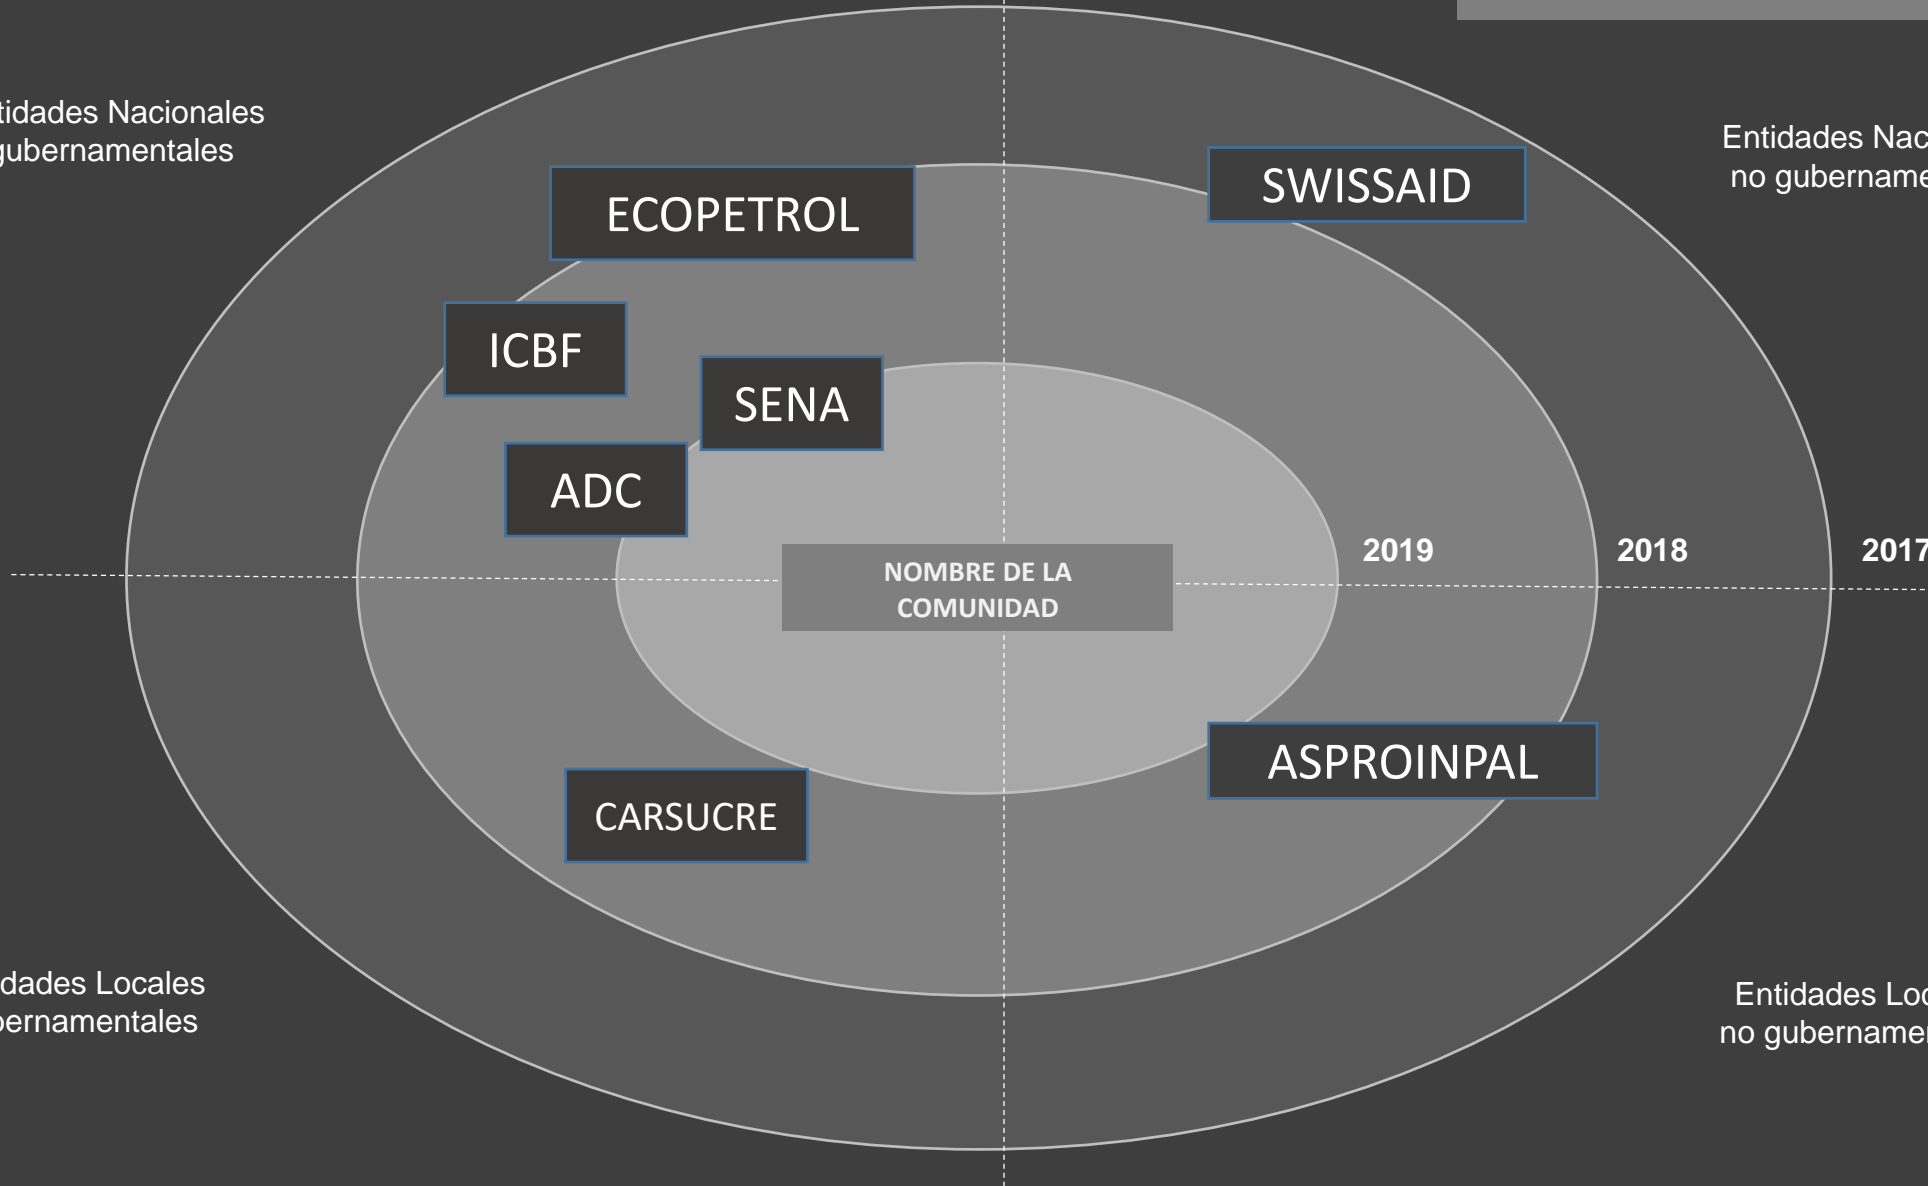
tidades Nacionales
gubernamentales

Entidades Nac
no gubername

ECOPETROL

SWISSAID

ICBF

SENA

ADC

2019

2018

2017

NOMBRE DE LA COMUNIDAD

ASPROINPAL

CARSUCRE

dades Locales
ernamentales

Entidades Loc
no gubernamen